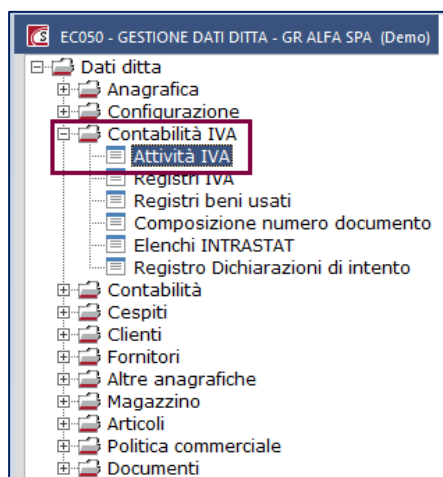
EC050 - GESTIONE DATI DITTA - GR ALFA SPA (Demo)

Dati ditta
Anagrafica
Configurazione
Contabilità IVA
Attività IVA
Registri IVA
Registri beni usati
Composizione numero documento
Elenchi INTRASTAT
Registro Dichiarazioni di intento
Contabilità
Cespiti
Clienti
Fornitori
Altre anagrafiche
Magazzino
Articoli
Politica commerciale
Documenti